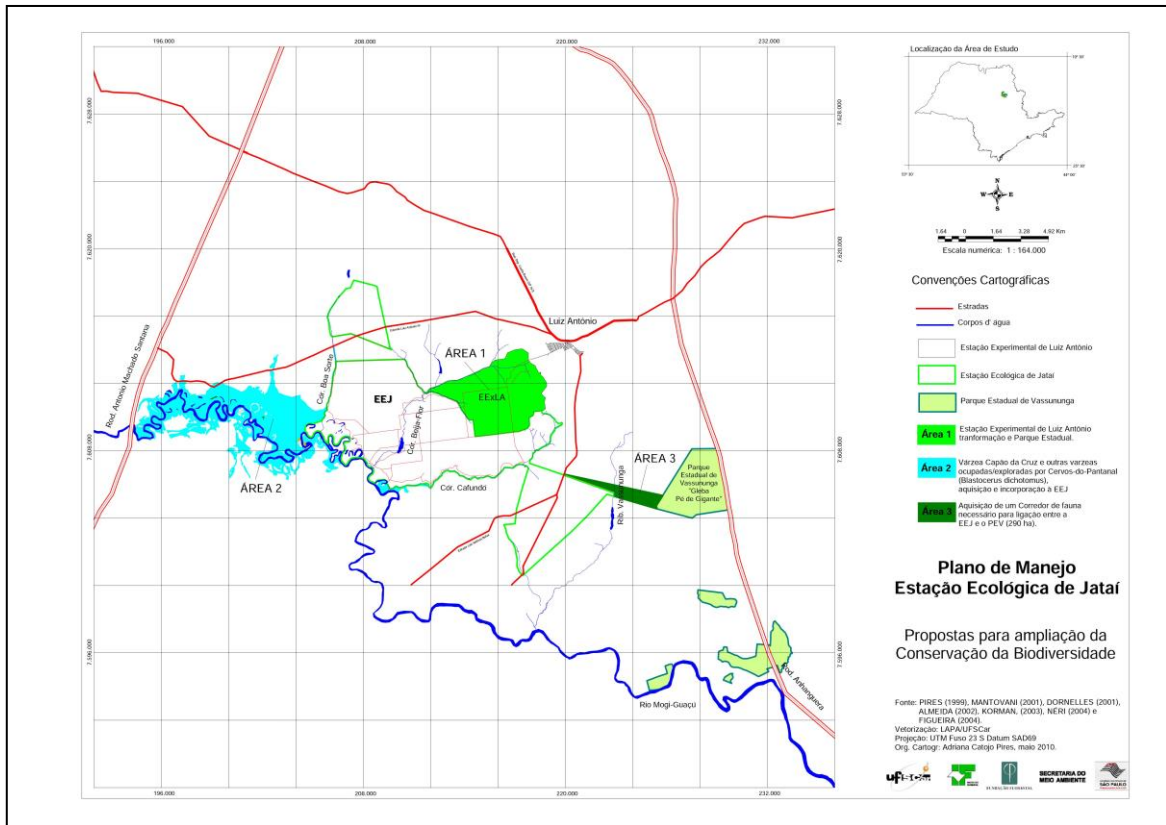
196.000
208.000
220.000
232.000

7.628.000
7.620.000
7.608.000
7.596.000

Rod. Antonio Machado Santana
Cór. Boa Sorte
EEJ
ÁREA 1
EExLA
Luiz Antônio
Cór. Beija-Flor
ÁREA 2
Cór. Cafundó
ÁREA 3
Rib. Vassununga
Parque Estadual de Vassununga "Gleba Pé de Gigante"
Rio Mogi-Guaçu
Rod. Anhanguera

Localização da Área de Estudo

N
S
E
W

1.64 0 1.64 3.28 4.92 Km
Escala numérica: 1 : 164.000

Convenções Cartográficas

Estradas
Corpos d' água
Estação Experimental de Luiz Antônio
Estação Ecológica de Jataí
Parque Estadual de Vassununga
Área 1 Estação Experimental de Luiz Antônio tranformação e Parque Estadual.
Área 2 Várzea Capão da Cruz e outras varzeas ocupadas/exploradas por Cervos-do-Pantanal (Blastocerus dichotomus), aquisição e incorporação à EEJ
Área 3 Aquisição de um Corredor de fauna necessário para ligação entre a EEJ e o PEV (290 ha).

Plano de Manejo
Estação Ecológica de Jataí

Propostas para ampliação da Conservação da Biodiversidade

Fonte: PIRES (1999), MANTOVANI (2001), DORNELLES (2001), ALMEIDA (2002), KORMAN, (2003), NERI (2004) e FIGUEIRA (2004).
Vetorização: LAPA/UFSCar
Projeção: UTM Fuso 23 S Datum SAD69
Org. Cartogr: Adriana Catojo Pires, maio 2010.

ufscar
SECRETARIA DO MEIO AMBIENTE
SÃO PAULO